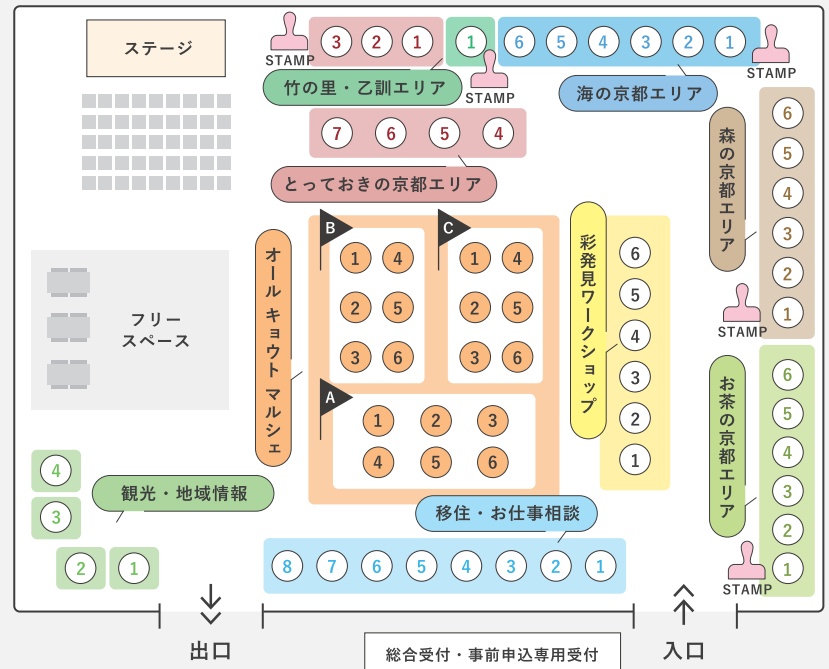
ステージ

STAMP
3 2 1
竹の里・乙訓エリア

1
STAMP

6 5 4 3 2 1
STAMP
海の京都エリア

7 6 5 4
とっておきの京都エリア

森の京都エリア
6 5 4 3 2 1
STAMP

フリースペース

オールキョウトマルシェ

B
1 4
2 5
3 6

C
1 4
2 5
3 6

A
1 2 3
4 5 6

彩発見ワークショップ
6 5 4 3 2 1

お茶の京都エリア
6 5 4 3 2 1
STAMP

4
3
2 1
観光・地域情報

移住・お仕事相談
8 7 6 5 4 3 2 1

出口

総合受付・事前申込専用受付

入口